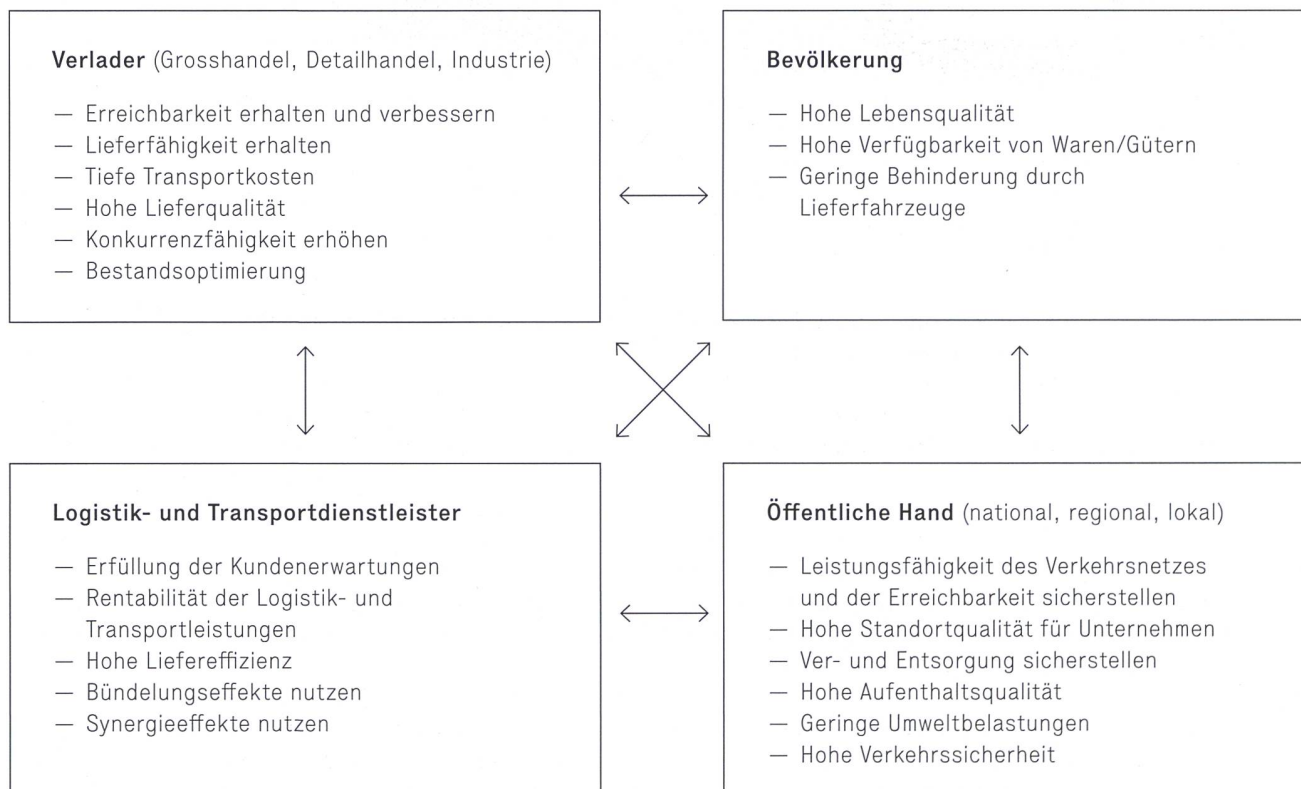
**Verlader** (Grosshandel, Detailhandel, Industrie)

— Erreichbarkeit erhalten und verbessern
— Lieferfähigkeit erhalten
— Tiefe Transportkosten
— Hohe Lieferqualität
— Konkurrenzfähigkeit erhöhen
— Bestandsoptimierung

**Bevölkerung**

— Hohe Lebensqualität
— Hohe Verfügbarkeit von Waren/Gütern
— Geringe Behinderung durch Lieferfahrzeuge

**Logistik- und Transportdienstleister**

— Erfüllung der Kundenerwartungen
— Rentabilität der Logistik- und Transportleistungen
— Hohe Liefereffizienz
— Bündelungseffekte nutzen
— Synergieeffekte nutzen

**Öffentliche Hand** (national, regional, lokal)

— Leistungsfähigkeit des Verkehrsnetzes und der Erreichbarkeit sicherstellen
— Hohe Standortqualität für Unternehmen
— Ver- und Entsorgung sicherstellen
— Hohe Aufenthaltsqualität
— Geringe Umweltbelastungen
— Hohe Verkehrssicherheit